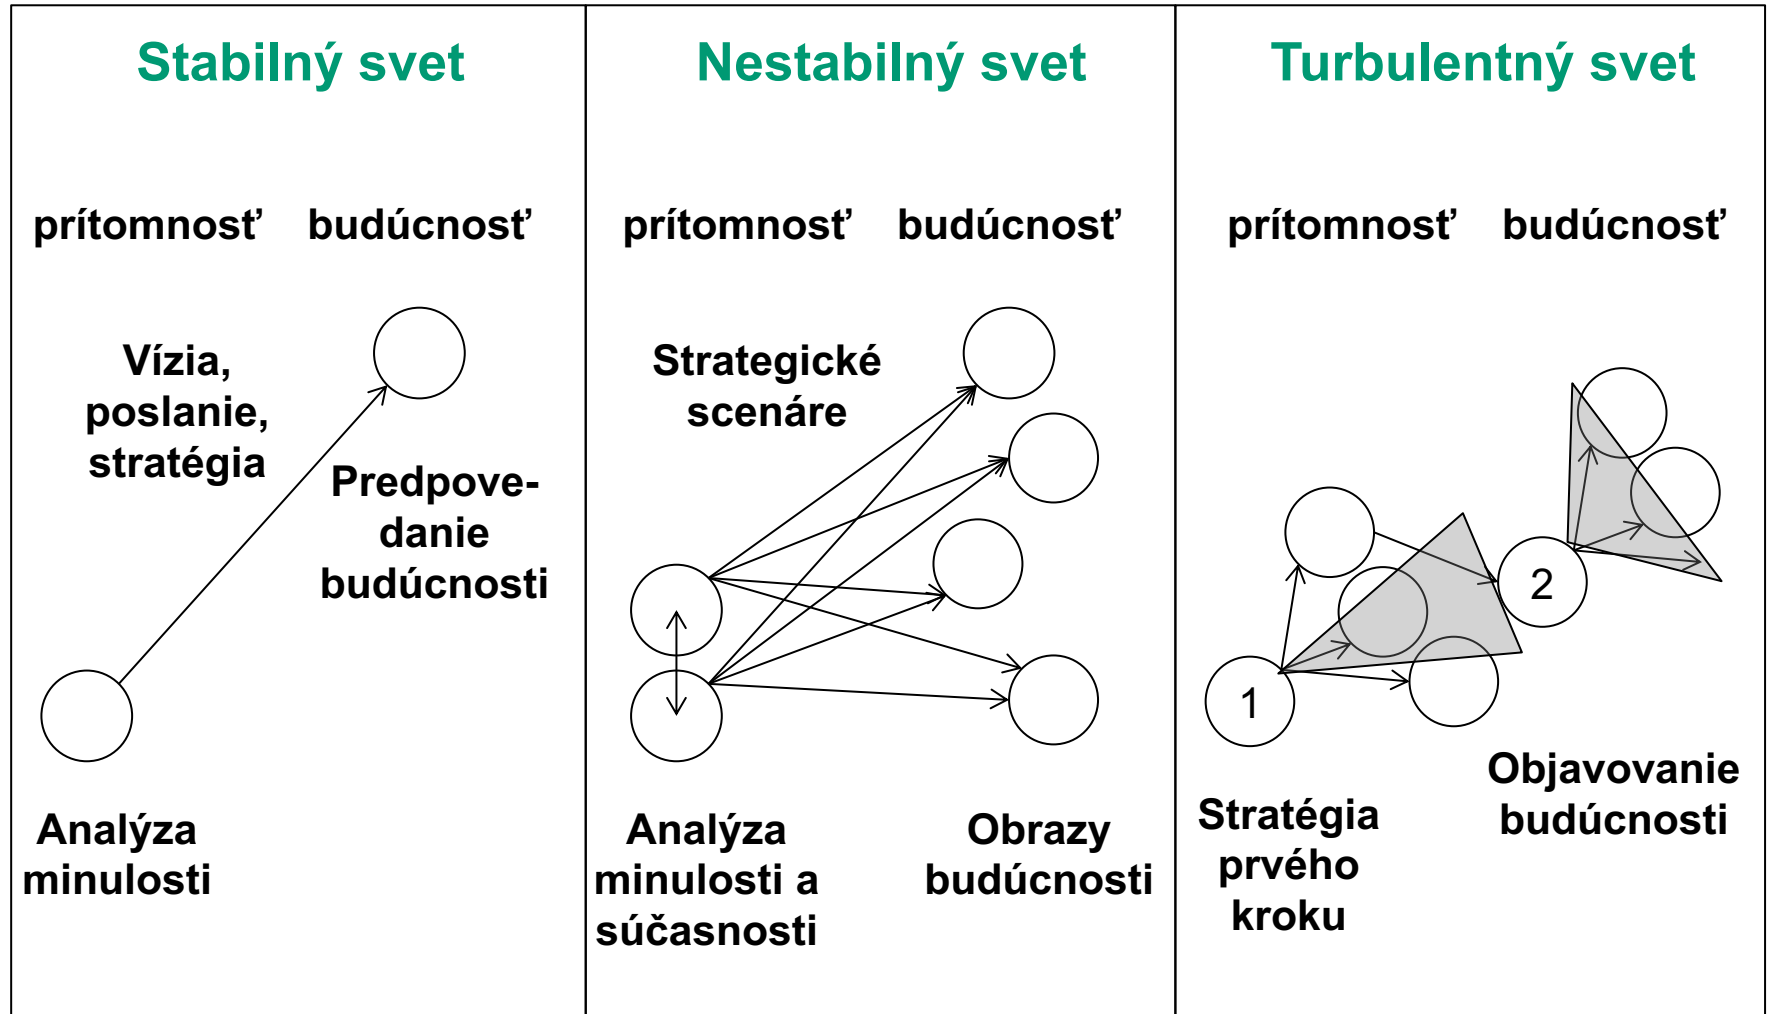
Stabilný svet

prítomnosť budúcnosť

Vízia, poslanie, stratégia

Predpovedanie budúcnosti

Analýza minulosti

Nestabilný svet

prítomnosť budúcnosť

Strategické scenáre

Analýza minulosti a súčasnosti

Obrazy budúcnosti

Turbulentný svet

prítomnosť budúcnosť

2

1

Stratégia prvého kroku

Objavovanie budúcnosti